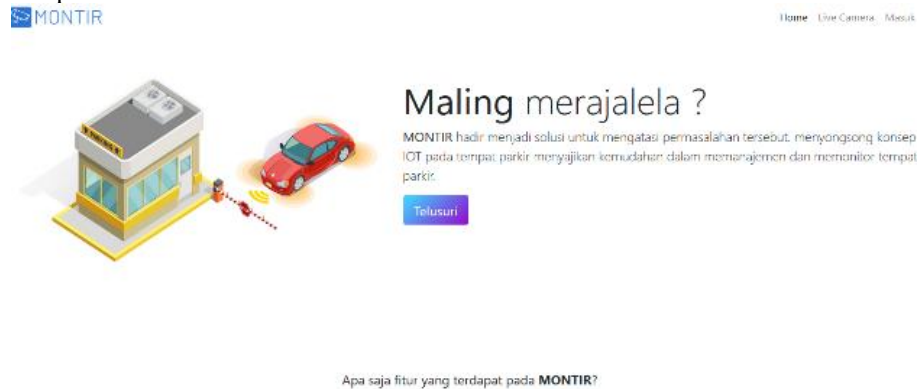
MONTIR

Home Live Camera Masuk

Maling merajalela ?

MONTIR hadir menjadi solusi untuk mengatasi permasalahan tersebut, menyongsong konsep IOT pada tempat parkir menyajikan kemudahan dalam memanajemen dan memonitor tempat parkir.

Telusuri

Apa saja fitur yang terdapat pada MONTIR?